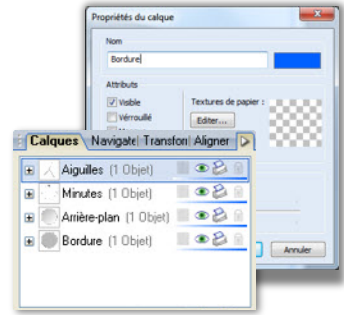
Propriétés du calque

Nom

Bordure

Attributs

Visible

Vérrouillé

Textures de papier :

Editer...

Calques | Navigate | Transfon | Aligner

Aiguilles (1 Objet)

Minutes (1 Objet)

Arrière-plan (1 Objet)

Bordure (1 Objet)

Annuler